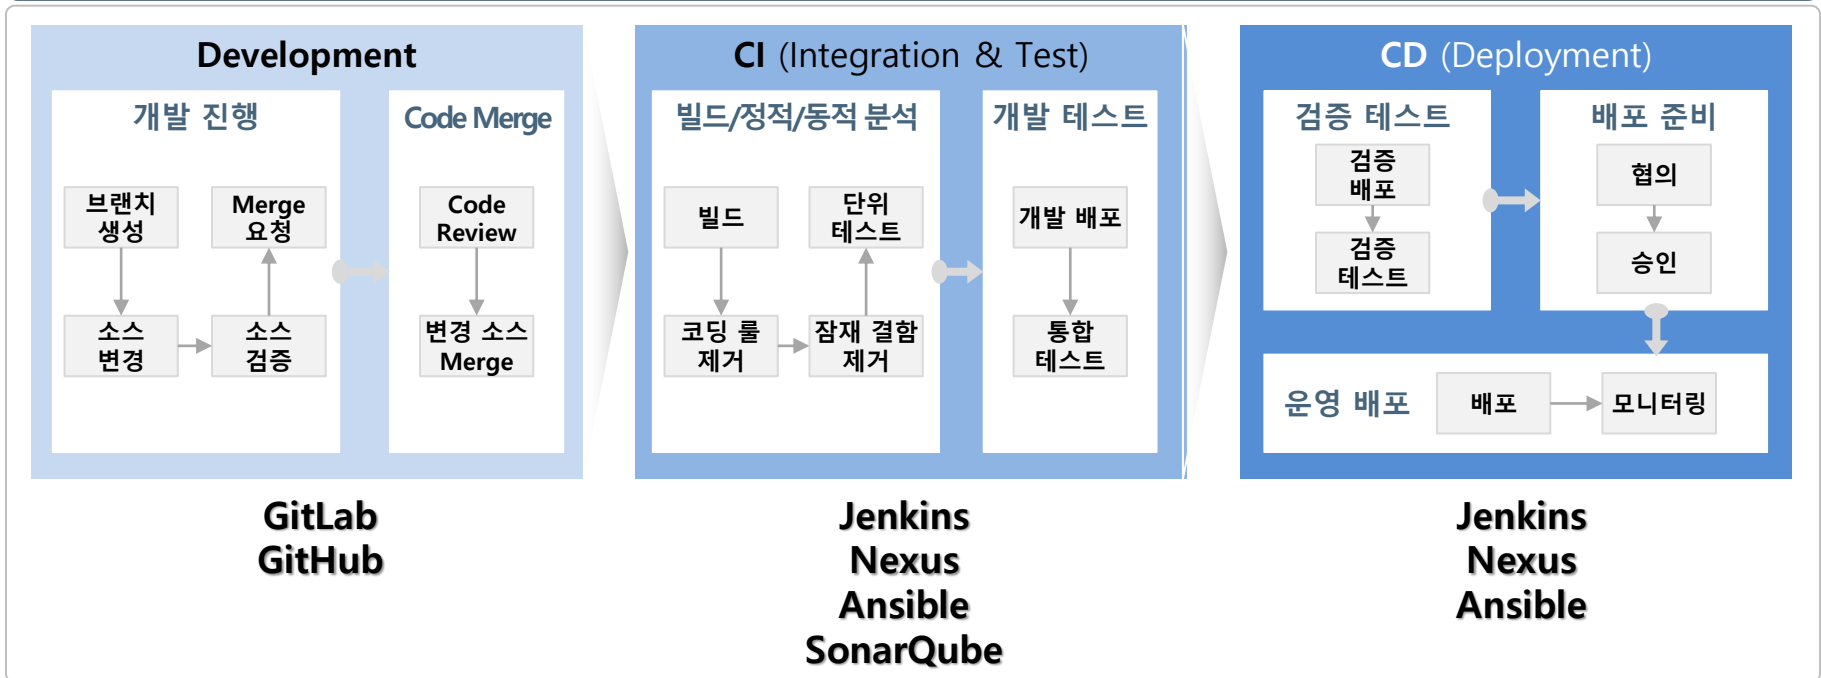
Development

개발 진행

브랜치 생성

Merge 요청

소스 변경

소스 검증

Code Merge

Code Review

변경 소스 Merge

CI (Integration & Test)

빌드/정적/동적 분석

빌드

단위 테스트

코딩 룰 제거

잠재 결함 제거

개발 테스트

개발 배포

통합 테스트

CD (Deployment)

검증 테스트

검증 배포

검증 테스트

배포 준비

협의

승인

운영 배포

배포

모니터링

GitLab
GitHub

Jenkins
Nexus
Ansible
SonarQube

Jenkins
Nexus
Ansible